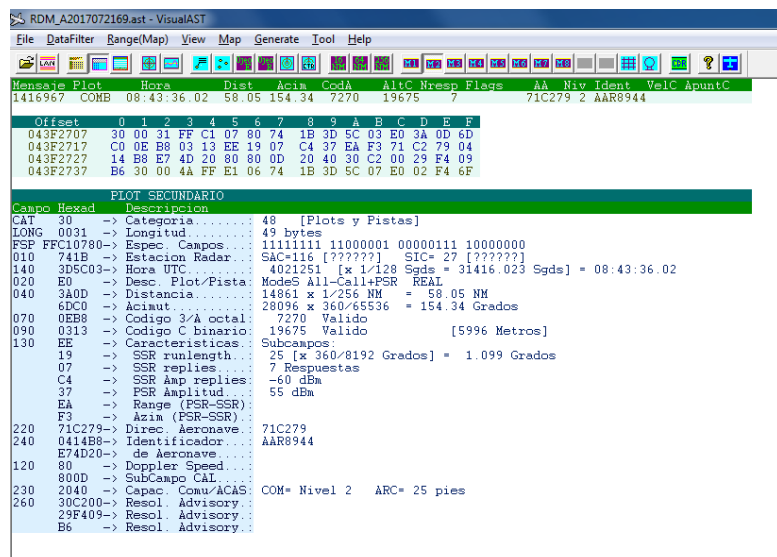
RDM_A2017072169.ast - VisualAST

File DataFilter Range(Map) View Map Generate Tool Help

| Mensaje | Plot | Hora | Dist | Acim | CodA | AltC | Nresp | Flags | AA | Niv | Ident | VelC | ApuntC |
|---|---|---|---|---|---|---|---|---|---|---|---|---|---|
| 1416967 | COMB | 08:43:36.02 | 58.05 | 154.34 | 7270 | 19675 | 7 | | 71C279 | 2 | AAR8944 | | |

| Offset | 0 | 1 | 2 | 3 | 4 | 5 | 6 | 7 | 8 | 9 | A | B | C | D | E | F |
|---|---|---|---|---|---|---|---|---|---|---|---|---|---|---|---|---|
| 043F2707 | 30 | 00 | 31 | FF | C1 | 07 | 80 | 74 | 1B | 3D | 5C | 03 | E0 | 3A | 0D | 6D |
| 043F2717 | C0 | 0E | B8 | 03 | 13 | EE | 19 | 07 | C4 | 37 | EA | F3 | 71 | C2 | 79 | 04 |
| 043F2727 | 14 | B8 | E7 | 4D | 20 | 80 | 80 | 0D | 20 | 40 | 30 | C2 | 00 | 29 | F4 | 09 |
| 043F2737 | B6 | 30 | 00 | 4A | FF | E1 | 06 | 74 | 1B | 3D | 5C | 07 | E0 | 02 | F4 | 6F |

PLOT SECUNDARIO
Campo Hexad Descripcion
CAT 30 -> Categoria........: 48 [Plots y Pistas]
LONG 0031 -> Longitud.........: 49 bytes
FSP FFC10780-> Espec. Campos....: 11111111 11000001 00000111 10000000
010 741B -> Estacion Radar...: SAC=116 [??????] SIC= 27 [??????]
140 3D5C03-> Hora UTC.........: 4021251 [x 1/128 Sgds = 31416.023 Sgds] = 08:43:36.02
020 E0 -> Desc. Plot/Pista: ModeS All-Call+PSR REAL
040 3A0D -> Distancia........: 14861 x 1/256 NM = 58.05 NM
6DC0 -> Acimut...........: 28096 x 360/65536 = 154.34 Grados
070 0EB8 -> Codigo 3/A octal: 7270 Valido
090 0313 -> Codigo C binario: 19675 Valido [5996 Metros]
130 EE -> Caracteristicas.: Subcampos:
19 -> SSR runlength..: 25 [x 360/8192 Grados] = 1.099 Grados
07 -> SSR replies....: 7 Respuestas
C4 -> SSR Amp replies: -60 dBm
37 -> PSR Amplitud...: 55 dBm
EA -> Range (PSR-SSR):
F3 -> Azim (PSR-SSR).:
220 71C279-> Direc. Aeronave..: 71C279
240 0414B8-> Identificador....: AAR8944
E74D20-> de Aeronave.....:
120 80 -> Doppler Speed....:
800D -> SubCampo CAL.....:
230 2040 -> Capac. Comu/ACAS: COM= Nivel 2 ARC= 25 pies
260 30C200-> Resol. Advisory.:
29F409-> Resol. Advisory.:
B6 -> Resol. Advisory.: